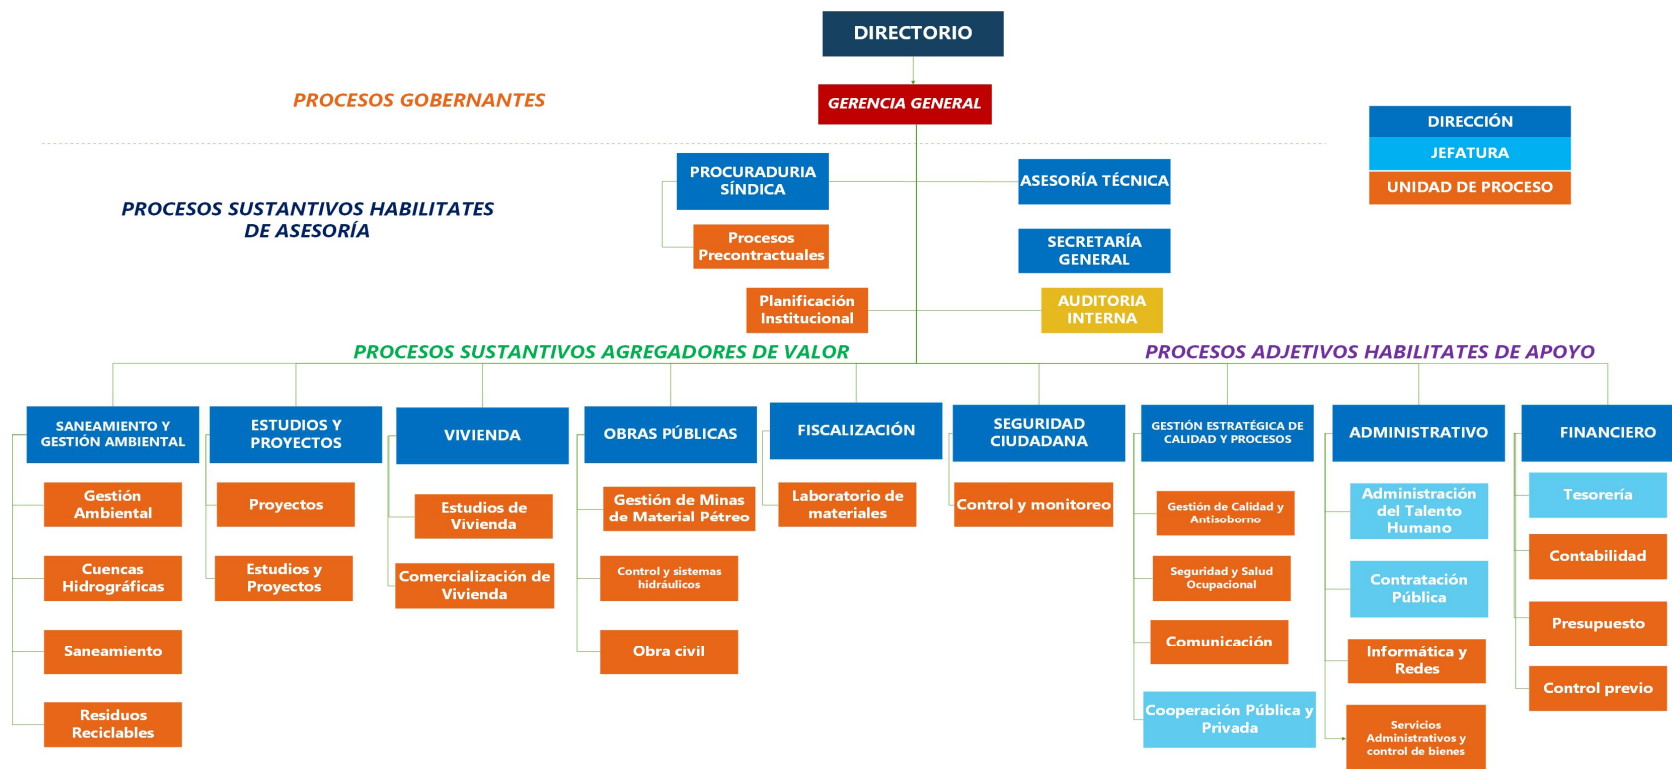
DIRECTORIO

PROCESOS GOBERNANTES

GERENCIA GENERAL

DIRECCIÓN
JEFATURA
UNIDAD DE PROCESO

PROCESOS SUSTANTIVOS HABILITATES DE ASESORÍA

PROCURADURIA SÍNDICA

Procesos Precontractuales

ASESORÍA TÉCNICA

SECRETARÍA GENERAL

Planificación Institucional

AUDITORIA INTERNA

PROCESOS SUSTANTIVOS AGREGADORES DE VALOR

PROCESOS ADJETIVOS HABILITATES DE APOYO

SANEAMIENTO Y GESTIÓN AMBIENTAL

Gestión Ambiental

Cuencas Hidrográficas

Saneamiento

Residuos Reciclables

ESTUDIOS Y PROYECTOS

Proyectos

Estudios y Proyectos

VIVIENDA

Estudios de Vivienda

Comercialización de Vivienda

OBRAS PÚBLICAS

Gestión de Minas de Material Pétreo

Control y sistemas hidráulicos

Obra civil

FISCALIZACIÓN

Laboratorio de materiales

SEGURIDAD CIUDADANA

Control y monitoreo

GESTIÓN ESTRATÉGICA DE CALIDAD Y PROCESOS

Gestión de Calidad y Antisoborno

Seguridad y Salud Ocupacional

Comunicación

Cooperación Pública y Privada

ADMINISTRATIVO

Administración del Talento Humano

Contratación Pública

Informática y Redes

Servicios Administrativos y control de bienes

FINANCIERO

Tesorería

Contabilidad

Presupuesto

Control previo